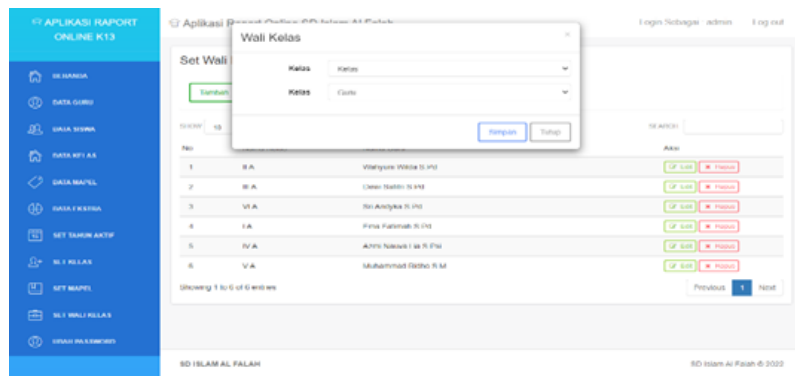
APLIKASI RAPORT ONLINE K13

BERANDA
DATA GURU
DATA SISWA
DATA KELAS
DATA MAPEL
DATA EKSTRA
SET TAHUN AKTIF
SET KELAS
SET MAPEL
SET WALI KELAS
UBAH PASSWORD

Aplikasi Raport Online SD Islam Al Falah

Login Sebagai: admin   Log out

Set Wali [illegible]

Tambah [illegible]

Show 10 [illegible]

Search:

Wali Kelas

×

Kelas   Kelas

Kelas   Guru

Simpan   Tutup

| No | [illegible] | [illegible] | Aksi |
|---|---|---|---|
| 1 | II A | Wahyuni Wilda S.Pd | Edit  Hapus |
| 2 | III A | Dewi Satin S.Pd | Edit  Hapus |
| 3 | VI A | Sri Andyka S.Pd | Edit  Hapus |
| 4 | I A | Fina Fatimah S.Pd | Edit  Hapus |
| 5 | IV A | Ahmi Naswa I a S.Pd | Edit  Hapus |
| 6 | V A | Muhammad Ridho S.M | Edit  Hapus |

Showing 1 to 6 of 6 entries

Previous  1  Next

SD ISLAM AL FALAH

SD Islam Al Falah © 2022